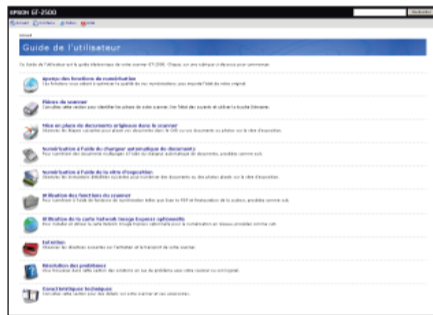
EPSON GT-2500

Guide de l'utilisateur

Aperçu des fonctions de numérisation

Pièces du scanner

Mise en place de documents originaux dans le scanner

Numérisation à l'aide du chargeur automatique de documents

Numérisation à l'aide de la vitre d'exposition

Utilisation des fonctions du scanner

Utilisation de la carte Network Image Express optionnelle

Entretien

Résolution des problèmes

Caractéristiques techniques

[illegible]